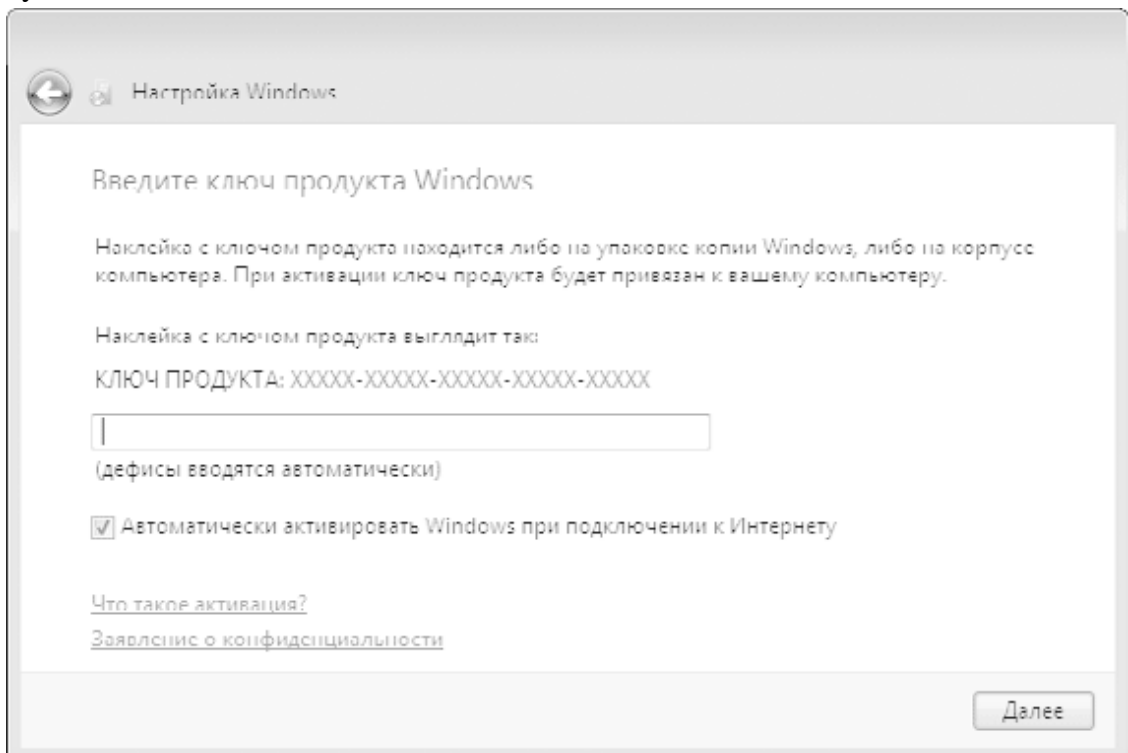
Настройка Windows

Введите ключ продукта Windows

Наклейка с ключом продукта находится либо на упаковке копии Windows, либо на корпусе компьютера. При активации ключ продукта будет привязан к вашему компьютеру.

Наклейка с ключом продукта выглядит так:

КЛЮЧ ПРОДУКТА: XXXXX-XXXXX-XXXXX-XXXXX-XXXXX

(дефисы вводятся автоматически)

Автоматически активировать Windows при подключении к Интернету

Что такое активация?

Заявление о конфиденциальности

Далее